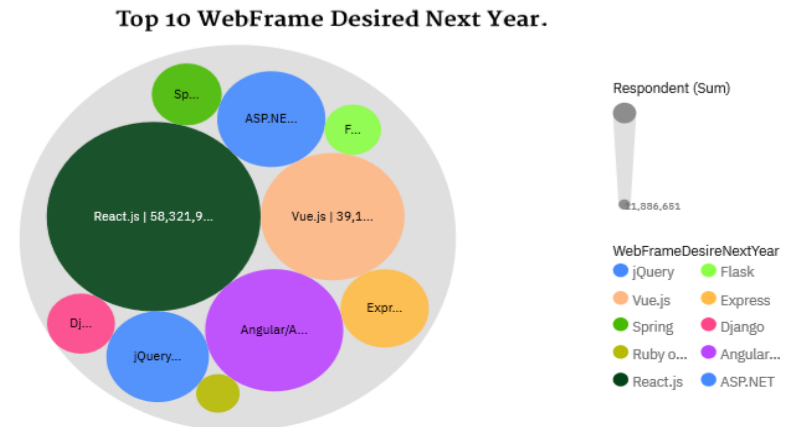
Top 10 WebFrame Desired Next Year.

Sp...
ASP.NE...
F...
React.js | 58,321,9...
Vue.js | 39,1...
Dj...
Angular/A...
Expr...
jQuery...

Respondent (Sum)
1,886,651

WebFrameDesireNextYear
jQuery
Flask
Vue.js
Express
Spring
Django
Ruby o...
Angular...
React.js
ASP.NET